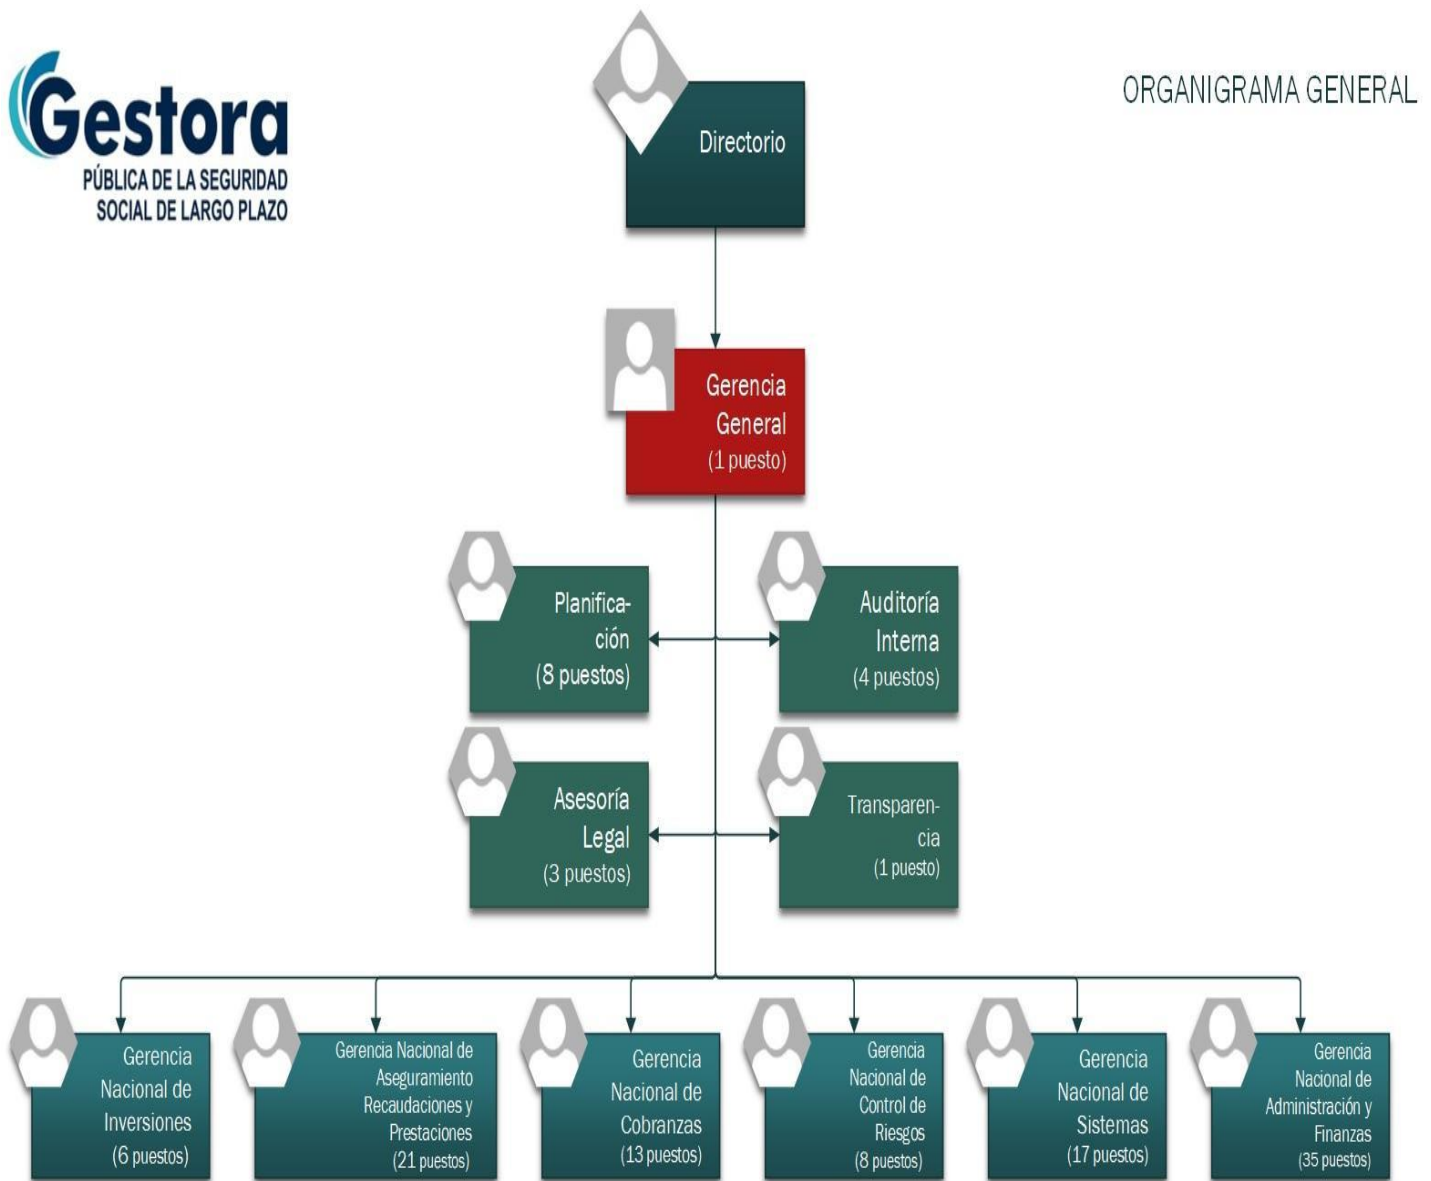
Gestora
PÚBLICA DE LA SEGURIDAD SOCIAL DE LARGO PLAZO

ORGANIGRAMA GENERAL

Directorio

Gerencia General
(1 puesto)

Planificación
(8 puestos)

Auditoría Interna
(4 puestos)

Asesoría Legal
(3 puestos)

Transparencia
(1 puesto)

Gerencia Nacional de Inversiones
(6 puestos)

Gerencia Nacional de Aseguramiento Recaudaciones y Prestaciones
(21 puestos)

Gerencia Nacional de Cobranzas
(13 puestos)

Gerencia Nacional de Control de Riesgos
(8 puestos)

Gerencia Nacional de Sistemas
(17 puestos)

Gerencia Nacional de Administración y Finanzas
(35 puestos)